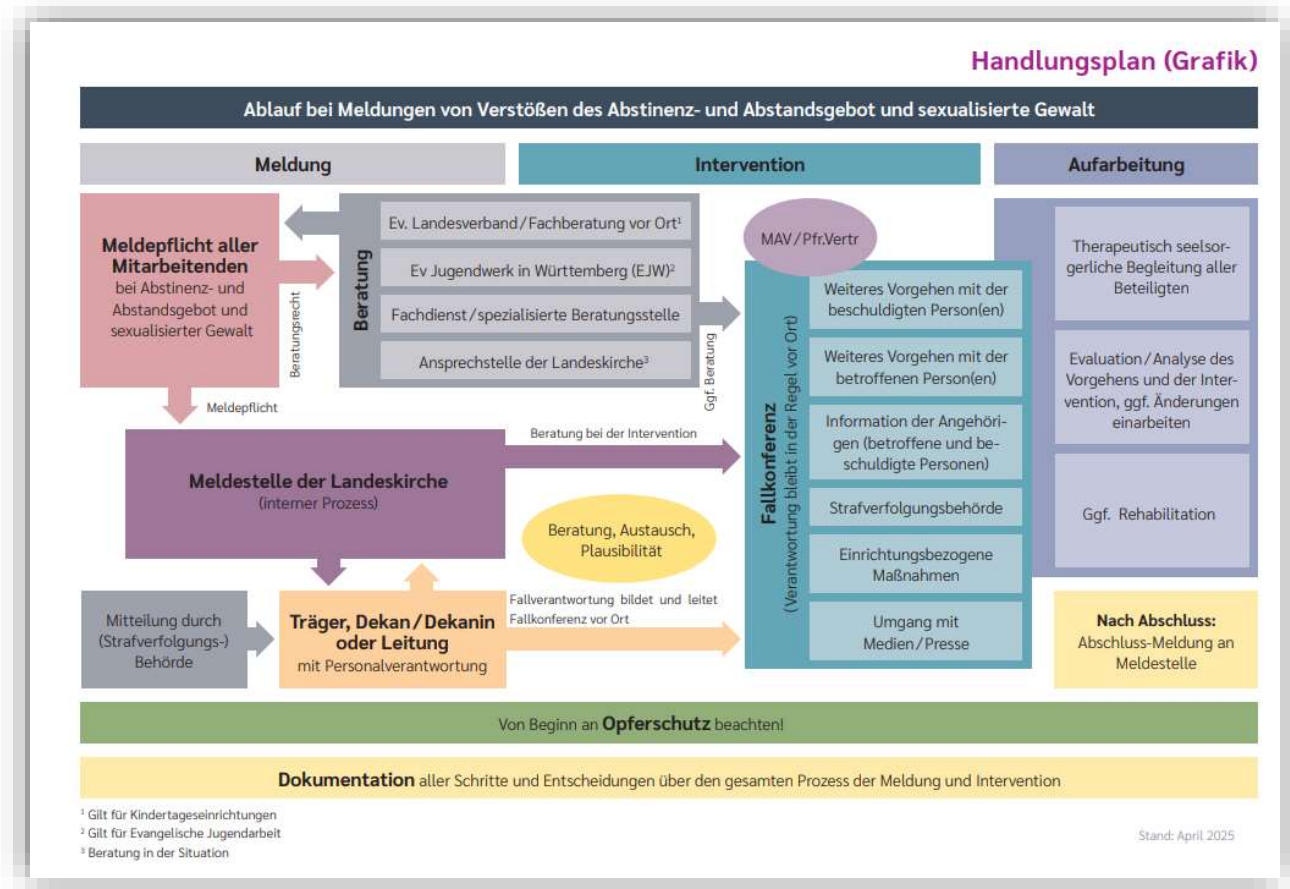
Handlungsplan (Grafik)

Ablauf bei Meldungen von Verstößen des Abstinenz- und Abstandsgebot und sexualisierte Gewalt

Meldung

Intervention

Aufarbeitung

Meldepflicht aller Mitarbeitenden
bei Abstinenz- und Abstandsgebot und sexualisierter Gewalt

Beratungsrecht

Beratung

Ev. Landesverband / Fachberatung vor Ort¹

Ev Jugendwerk in Württemberg (EJW)²

Fachdienst / spezialisierte Beratungsstelle

Ansprechstelle der Landeskirche³

Ggf. Beratung

MAV / Pfr.Vertr

Fallkonferenz
(Verantwortung bleibt in der Regel vor Ort)

Weiteres Vorgehen mit der beschuldigten Person(en)

Weiteres Vorgehen mit der betroffenen Person(en)

Information der Angehörigen (betroffene und beschuldigte Personen)

Strafverfolgungsbehörde

Einrichtungsbezogene Maßnahmen

Umgang mit Medien / Presse

Therapeutisch seelsorgerliche Begleitung aller Beteiligten

Evaluation / Analyse des Vorgehens und der Intervention, ggf. Änderungen einarbeiten

Ggf. Rehabilitation

Meldepflicht

Beratung bei der Intervention

Meldestelle der Landeskirche
(interner Prozess)

Beratung, Austausch, Plausibilität

Mitteilung durch (Strafverfolgungs-) Behörde

Träger, Dekan / Dekanin oder Leitung
mit Personalverantwortung

Fallverantwortung bildet und leitet Fallkonferenz vor Ort

Nach Abschluss:
Abschluss-Meldung an Meldestelle

Von Beginn an Opferschutz beachten!

Dokumentation aller Schritte und Entscheidungen über den gesamten Prozess der Meldung und Intervention

¹ Gilt für Kindertageseinrichtungen
² Gilt für Evangelische Jugendarbeit
³ Beratung in der Situation

Stand: April 2025